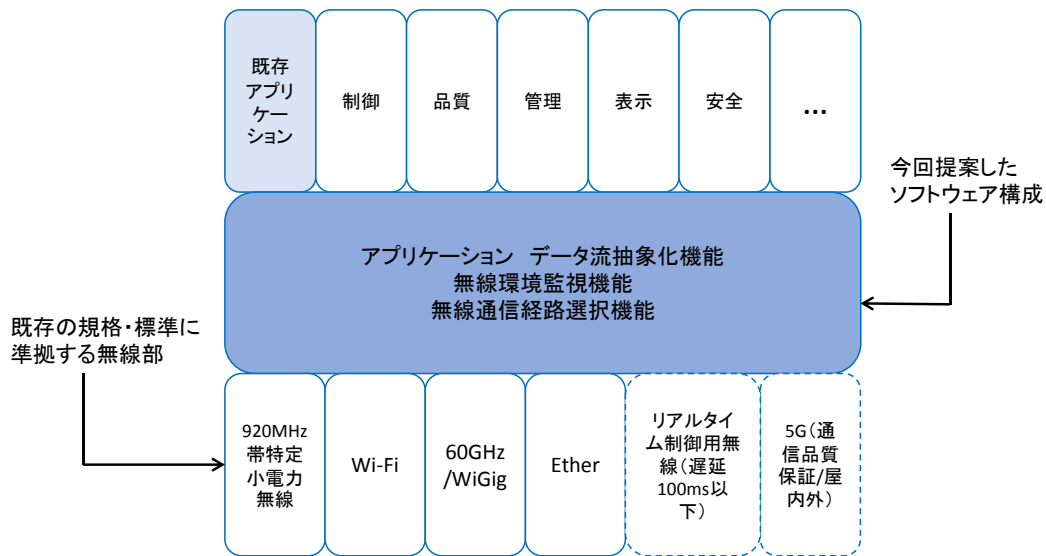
既存アプリケーション

制御

品質

管理

表示

安全

...

今回提案したソフトウェア構成

アプリケーション　データ流抽象化機能
無線環境監視機能
無線通信経路選択機能

既存の規格・標準に準拠する無線部

920MHz帯特定小電力無線

Wi-Fi

60GHz /WiGig

Ether

リアルタイム制御用無線（遅延100ms以下）

5G（通信品質保証/屋内外）